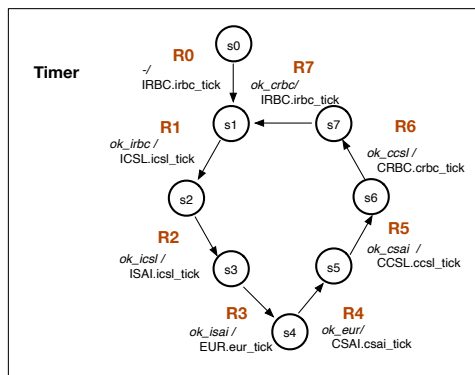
Timer

s0

R0
-/
IRBC.irbc_tick

R7
ok_crbc/
IRBC.irbc_tick

s1

s7

R1
ok_irbc /
ICSL.icsl_tick

R6
ok_ccsl /
CRBC.crbc_tick

s2

s6

R2
ok_icsl /
ISAI.icsl_tick

R5
ok_csai /
CCSL.ccsl_tick

s3

s5

R3
ok_isai /
EUR.eur_tick

s4

R4
ok_eur/
CSAI.csai_tick